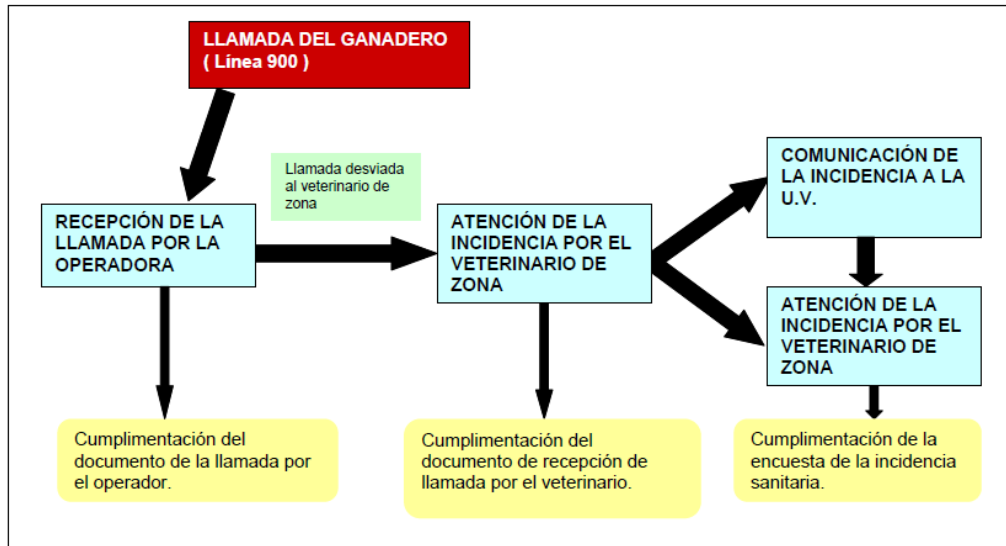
LLAMADA DEL GANADERO
( Línea 900 )

Llamada desviada al veterinario de zona

RECEPCIÓN DE LA LLAMADA POR LA OPERADORA

ATENCIÓN DE LA INCIDENCIA POR EL VETERINARIO DE ZONA

COMUNICACIÓN DE LA INCIDENCIA A LA U.V.

ATENCIÓN DE LA INCIDENCIA POR EL VETERINARIO DE ZONA

Cumplimentación del documento de la llamada por el operador.

Cumplimentación del documento de recepción de llamada por el veterinario.

Cumplimentación de la encuesta de la incidencia sanitaria.